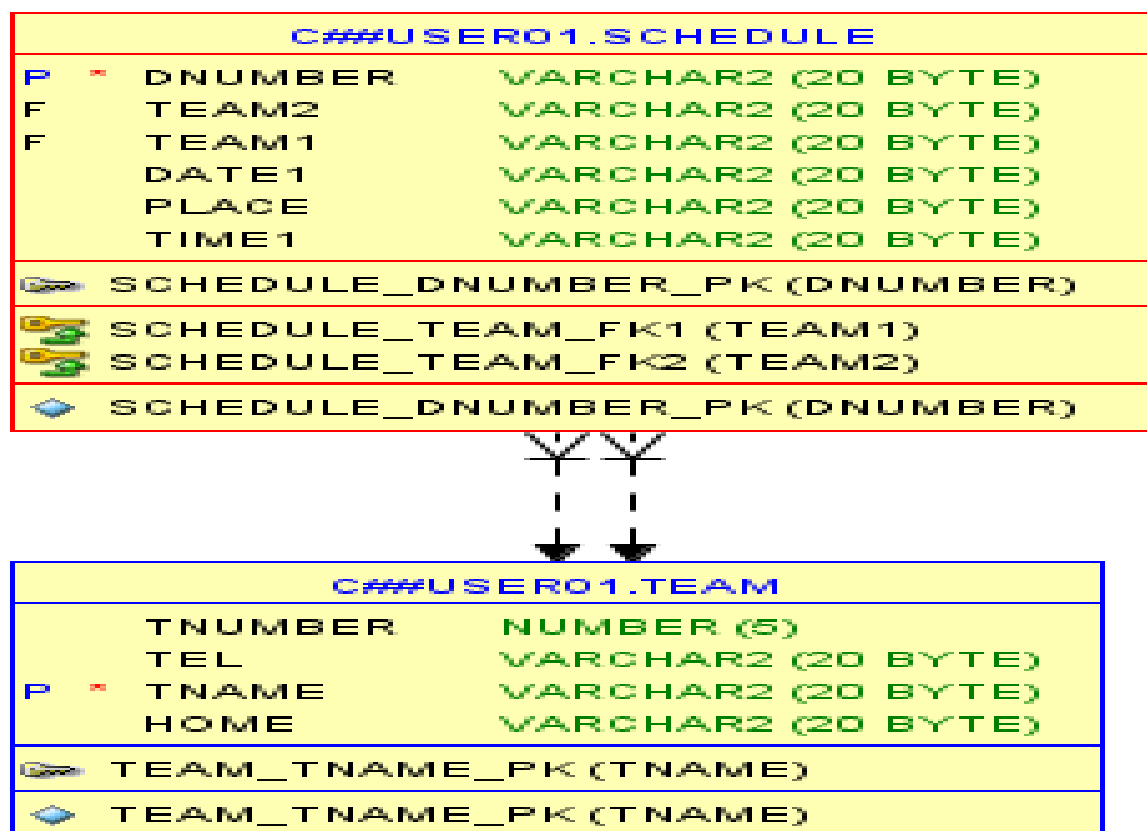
C##USER01.SCHEDULE

| | | | |
|---|---|---|---|
| P | * | DNUMBER | VARCHAR2 (20 BYTE) |
| F | | TEAM2 | VARCHAR2 (20 BYTE) |
| F | | TEAM1 | VARCHAR2 (20 BYTE) |
| | | DATE1 | VARCHAR2 (20 BYTE) |
| | | PLACE | VARCHAR2 (20 BYTE) |
| | | TIME1 | VARCHAR2 (20 BYTE) |

SCHEDULE_DNUMBER_PK (DNUMBER)

SCHEDULE_TEAM_FK1 (TEAM1)
SCHEDULE_TEAM_FK2 (TEAM2)

SCHEDULE_DNUMBER_PK (DNUMBER)

C##USER01.TEAM

| | | | |
|---|---|---|---|
| | | TNUMBER | NUMBER (5) |
| | | TEL | VARCHAR2 (20 BYTE) |
| P | * | TNAME | VARCHAR2 (20 BYTE) |
| | | HOME | VARCHAR2 (20 BYTE) |

TEAM_TNAME_PK (TNAME)

TEAM_TNAME_PK (TNAME)